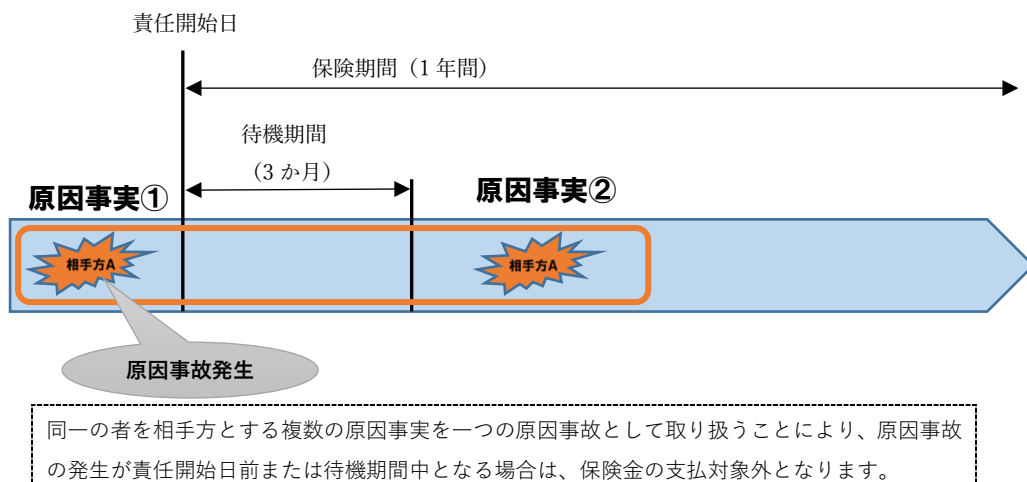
責任開始日

保険期間（1 年間）

待機期間
（3 か月）

原因事実①

原因事実②

相手方A

相手方A

原因事故発生

同一の者を相手方とする複数の原因事実を一つの原因事故として取り扱うことにより、原因事故の発生が責任開始日前または待機期間中となる場合は、保険金の支払対象外となります。